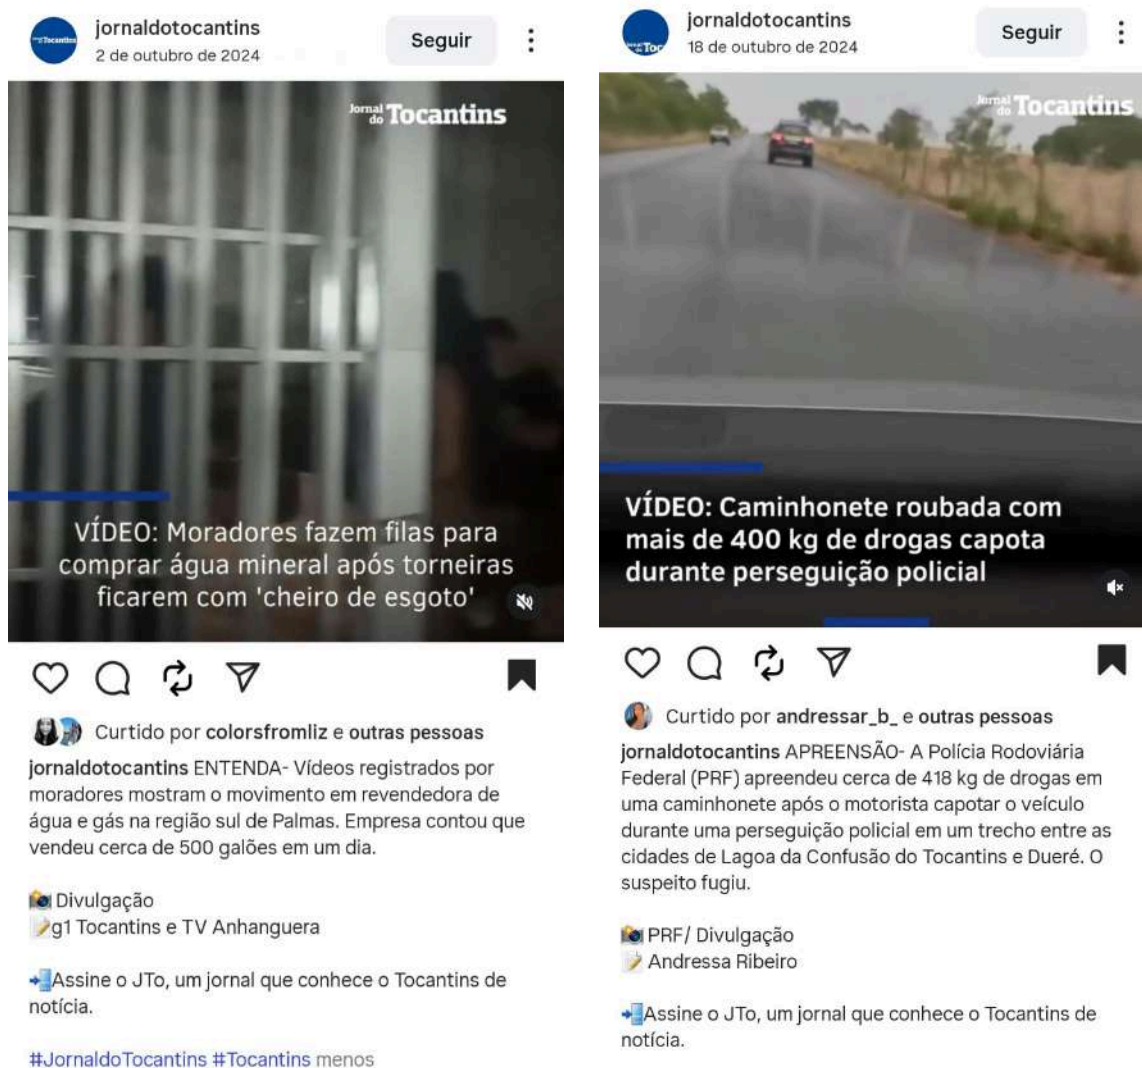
jornaldotocantins
2 de outubro de 2024
Seguir

Jornal do Tocantins

VÍDEO: Moradores fazem filas para comprar água mineral após torneiras ficarem com 'cheiro de esgoto'

Curtido por colorsfromliz e outras pessoas

jornaldotocantins ENTENDA- Vídeos registrados por moradores mostram o movimento em revendedora de água e gás na região sul de Palmas. Empresa contou que vendeu cerca de 500 galões em um dia.

📷 Divulgação
📝g1 Tocantins e TV Anhanguera

➡️Assine o JTo, um jornal que conhece o Tocantins de notícia.

#JornaldoTocantins #Tocantins menos

jornaldotocantins
18 de outubro de 2024
Seguir

Jornal do Tocantins

VÍDEO: Caminhonete roubada com mais de 400 kg de drogas capota durante perseguição policial

Curtido por andressar_b_ e outras pessoas

jornaldotocantins APREENSÃO- A Polícia Rodoviária Federal (PRF) apreendeu cerca de 418 kg de drogas em uma caminhonete após o motorista capotar o veículo durante uma perseguição policial em um trecho entre as cidades de Lagoa da Confusão do Tocantins e Dueré. O suspeito fugiu.

📷 PRF/ Divulgação
📝 Andressa Ribeiro

➡️Assine o JTo, um jornal que conhece o Tocantins de notícia.